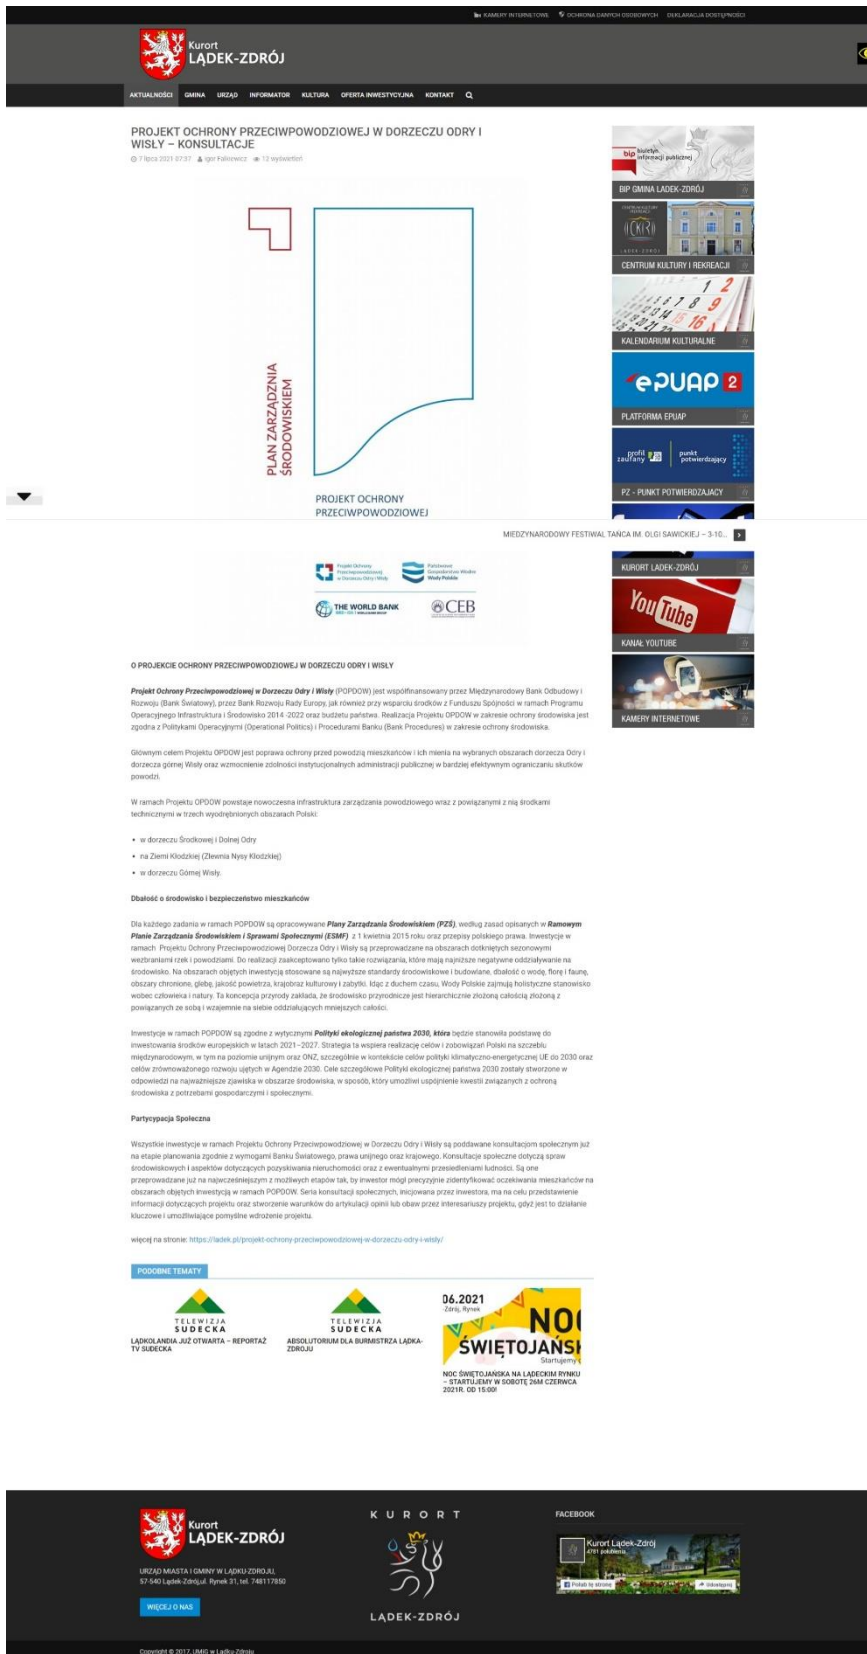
KAMERY INTERNETOWE OCHRONA DANYCH OSOBOWYCH DEKLARACJA DOSTĘPNOŚCI

Kurort
LĄDEK-ZDRÓJ

AKTUALNOŚCI GMINA URZĄD INFORMATOR KULTURA OFERTA INWESTYCYJNA KONTAKT

PROJEKT OCHRONY PRZECIWPOWODZIOWEJ W DORZECZU ODRY I WISŁY – KONSULTACJE

7 lipca 2021 07:37 Igor Falkiewicz 12 wyświetleń

PLAN ZARZĄDZANIA ŚRODOWISKIEM

PROJEKT OCHRONY PRZECIWPOWODZIOWEJ

MIĘDZYNARODOWY FESTIWAL TAŃCA IM. OLGI SAWICKIEJ – 3-10...

Projekt Ochrony Przeciwpowodziowej w Dorzeczu Odry i Wisły Państwowe Gospodarstwo Wodne Wody Polskie THE WORLD BANK CEB

O PROJEKCIE OCHRONY PRZECIWPOWODZIOWEJ W DORZECZU ODRY I WISŁY

Projekt Ochrony Przeciwpowodziowej w Dorzeczu Odry i Wisły (POPDOW) jest współfinansowany przez Międzynarodowy Bank Odbudowy i Rozwoju (Bank Światowy), przez Bank Rozwoju Rady Europy, jak również przy wsparciu środków z Funduszu Spójności w ramach Programu Operacyjnego Infrastruktura i Środowisko 2014-2022 oraz budżetu państwa. Realizacja Projektu OPDOW w zakresie ochrony środowiska jest zgodna z Politykami Operacyjnymi (Operational Politics) i Procedurami Banku (Bank Procedures) w zakresie ochrony środowiska.

Głównym celem Projektu OPDOW jest poprawa ochrony przed powodzią mieszkańców i ich mienia na wybranych obszarach dorzecza Odry i dorzecza górnej Wisły oraz wzmocnienie zdolności instytucjonalnych administracji publicznej w bardziej efektywnym ograniczaniu skutków powodzi.

W ramach Projektu OPDOW powstaje nowoczesna infrastruktura zarządzania powodziowego wraz z powiązanymi z nią środkami technicznymi w trzech wyodrębnionych obszarach Polski:

• w dorzeczu Środkowej i Dolnej Odry
• na Ziemi Kłodzkiej (Zlewnia Nysy Kłodzkiej)
• w dorzeczu Górnej Wisły.

Dbałość o środowisko i bezpieczeństwo mieszkańców

Dla każdego zadania w ramach POPDOW są opracowywane Plany Zarządzania Środowiskiem (PZŚ), według zasad opisanych w Ramowym Planie Zarządzania Środowiskiem i Sprawami Społecznymi (ESMF) z 1 kwietnia 2015 roku oraz przepisy polskiego prawa. Inwestycje w ramach Projektu Ochrony Przeciwpowodziowej Dorzecza Odry i Wisły są przeprowadzane na obszarach dotkniętych sezonowymi wezbraniami rzek i powodziami. Do realizacji zaakceptowano tylko takie rozwiązania, które mają najniższe negatywne oddziaływanie na środowisko. Na obszarach objętych inwestycją stosowane są najwyższe standardy środowiskowe i budowlane, dbałość o wodę, florę i faunę, obszary chronione, glebę, jakość powietrza, krajobraz kulturowy i zabytki. Idąc z duchem czasu, Wody Polskie zajmują holistyczne stanowisko wobec człowieka i natury. Ta koncepcja przyrody zakłada, że środowisko przyrodnicze jest hierarchicznie złożoną całością złożoną z powiązanych ze sobą i wzajemnie na siebie oddziałujących mniejszych całości.

Inwestycje w ramach POPDOW są zgodne z wytycznymi Polityki ekologicznej państwa 2030, która będzie stanowiła podstawę do inwestowania środków europejskich w latach 2021–2027. Strategia ta wspiera realizację celów i zobowiązań Polski na szczeblu międzynarodowym, w tym na poziomie unijnym oraz ONZ, szczególnie w kontekście celów polityki klimatyczno-energetycznej UE do 2030 oraz celów zrównoważonego rozwoju ujętych w Agendzie 2030. Cele szczegółowe Polityki ekologicznej państwa 2030 zostały stworzone w odpowiedzi na najważniejsze zjawiska w obszarze środowiska, w sposób, który umożliwi uspójnienie kwestii związanych z ochroną środowiska z potrzebami gospodarczymi i społecznymi.

Partycypacja Społeczna

Wszystkie inwestycje w ramach Projektu Ochrony Przeciwpowodziowej w Dorzeczu Odry i Wisły są poddawane konsultacjom społecznym już na etapie planowania zgodnie z wymogami Banku Światowego, prawa unijnego oraz krajowego. Konsultacje społeczne dotyczą spraw środowiskowych i aspektów dotyczących pozyskiwania nieruchomości oraz z ewentualnymi przesiedleniami ludności. Są one przeprowadzane już na najwcześniejszym z możliwych etapów tak, by inwestor mógł precyzyjnie zidentyfikować oczekiwania mieszkańców na obszarach objętych inwestycją w ramach POPDOW. Seria konsultacji społecznych, inicjowana przez inwestora, ma na celu przedstawienie informacji dotyczących projektu oraz stworzenie warunków do artykulacji opinii lub obaw przez interesariuszy projektu, gdyż jest to działanie kluczowe i umożliwiające pomyślne wdrożenie projektu.

więcej na stronie: https://ladek.pl/projekt-ochrony-przeciwpowodziowej-w-dorzeczu-odry-i-wisly/

PODOBNE TEMATY

TELEWIZJA SUDECKA
LĄDKOLANDIA JUŻ OTWARTA – REPORTAŻ TV SUDECKA

TELEWIZJA SUDECKA
ABSOLUTORIUM DLA BURMISTRZA LĄDKA-ZDROJU

06.2021 -Zdrój, Rynek NOC ŚWIĘTOJAŃSKA Startujemy
NOC ŚWIĘTOJAŃSKA NA LĄDECKIM RYNKU – STARTUJEMY W SOBOTĘ 26M CZERWCA 2021R. OD 15:00!

biuletyn informacji publicznej
BIP GMINA LĄDEK-ZDRÓJ
CENTRUM KULTURY I REKREACJI
KALENDARIUM KULTURALNE
ePUAP 2
PLATFORMA EPUAP
profil zaufany punkt potwierdzający
PZ - PUNKT POTWIERDZAJĄCY
KURORT LĄDEK-ZDRÓJ
YouTube
KANAŁ YOUTUBE
KAMERY INTERNETOWE

Kurort
LĄDEK-ZDRÓJ
URZĄD MIASTA I GMINY W LĄDKU-ZDROJU, 57-540 Lądek-Zdrój,ul. Rynek 31, tel. 748117850
WIĘCEJ O NAS

KURORT
LĄDEK-ZDRÓJ

FACEBOOK
Kurort Lądek-Zdrój
4781 polubienia
Polub tę stronę Udostępnij

Copyright © 2017. UMiG w Lądku-Zdroju